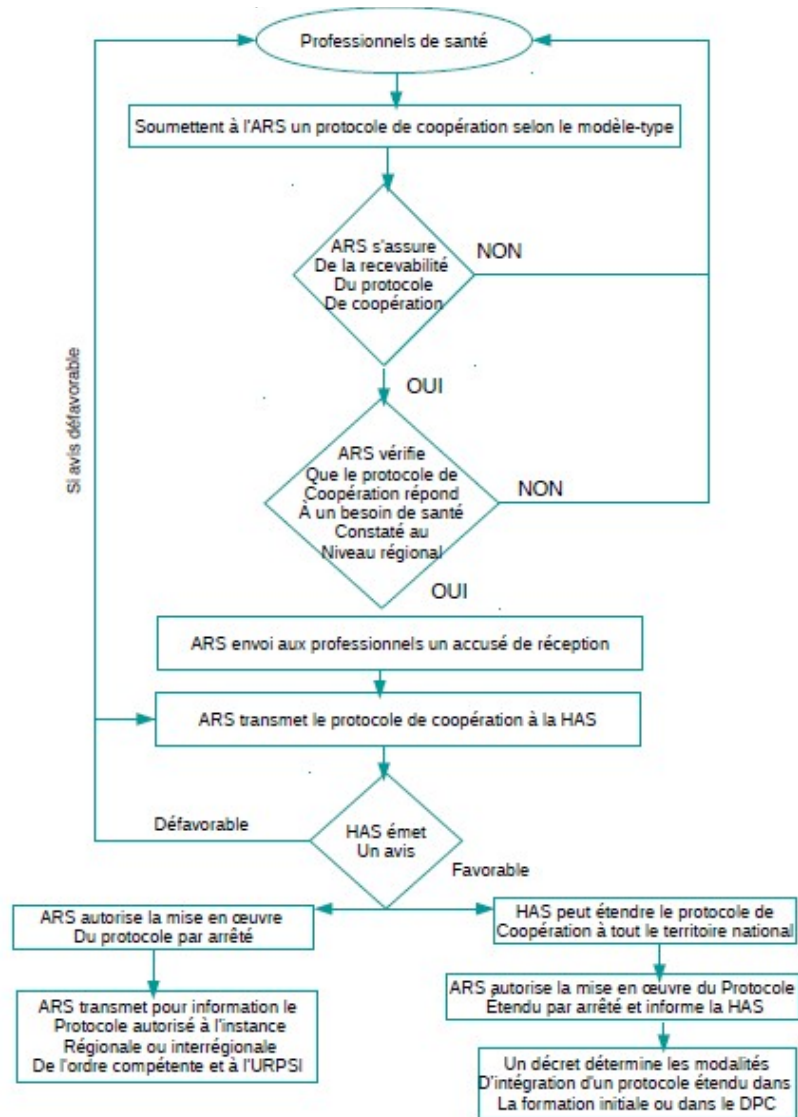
Professionnels de santé

Soumettent à l'ARS un protocole de coopération selon le modèle-type

ARS s'assure De la recevabilité Du protocole De coopération

NON

OUI

ARS vérifie Que le protocole de Coopération répond À un besoin de santé Constaté au Niveau régional

NON

OUI

Si avis défavorable

ARS envoi aux professionnels un accusé de réception

ARS transmet le protocole de coopération à la HAS

Défavorable

HAS émet Un avis

Favorable

ARS autorise la mise en œuvre Du protocole par arrêté

HAS peut étendre le protocole de Coopération à tout le territoire national

ARS transmet pour information le Protocole autorisé à l'instance Régionale ou interrégionale De l'ordre compétente et à l'URPSI

ARS autorise la mise en œuvre du Protocole Étendu par arrêté et informe la HAS

Un décret détermine les modalités D'intégration d'un protocole étendu dans La formation initiale ou dans le DPC